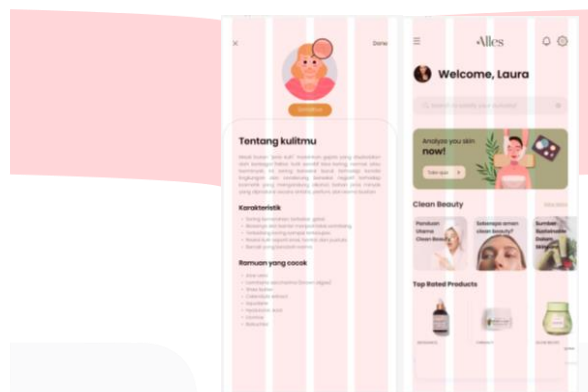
Done

Tentang kulitmu

Karakteristik

Ramuan yang cocok

Alles

Welcome, Laura

Analyze you skin
now!

Clean Beauty

Panduan Utama Clean Beauty

Seberapa aman clean beauty?

Sumber Sustainable

Top Rated Products